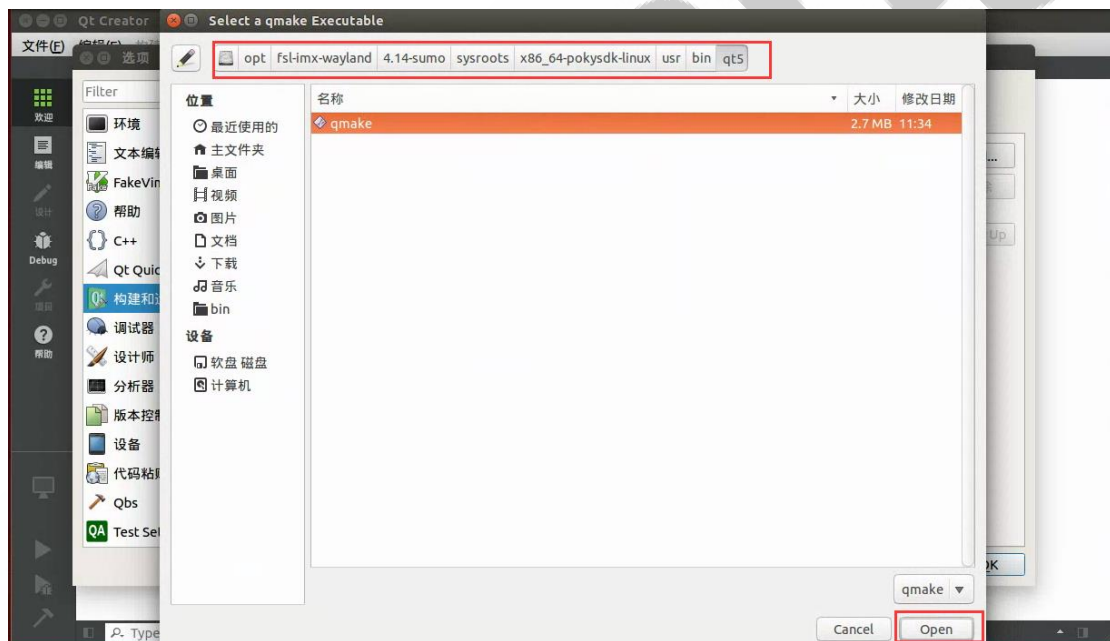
Qt Creator
Select a qmake Executable
文件(F) 编辑(E)
选项
Filter
欢迎
编辑
设计
Debug
项目
帮助
环境
文本编辑
FakeVim
帮助
C++
Qt Quick
构建和运行
调试器
设计师
分析器
版本控制
设备
代码粘贴
Qbs
Test Set
opt | fsl-imx-wayland | 4.14-sumo | sysroots | x86_64-pokysdk-linux | usr | bin | qt5
位置
最近使用的
主文件夹
桌面
视频
图片
文档
下载
音乐
bin
设备
软盘 磁盘
计算机
名称
大小
修改日期
qmake
2.7 MB
11:34
...
Up
OK
qmake
Cancel
Open
Type